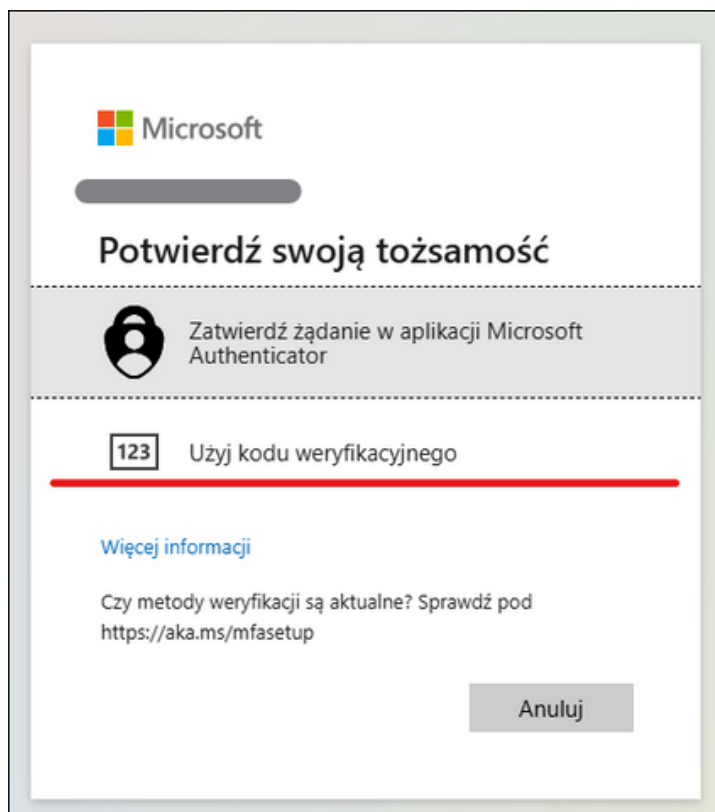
Microsoft

Potwierdź swoją tożsamość

Zatwierdź żądanie w aplikacji Microsoft Authenticator

123 Użyj kodu weryfikacyjnego

Więcej informacji

Czy metody weryfikacji są aktualne? Sprawdź pod https://aka.ms/mfasetup

Anuluj